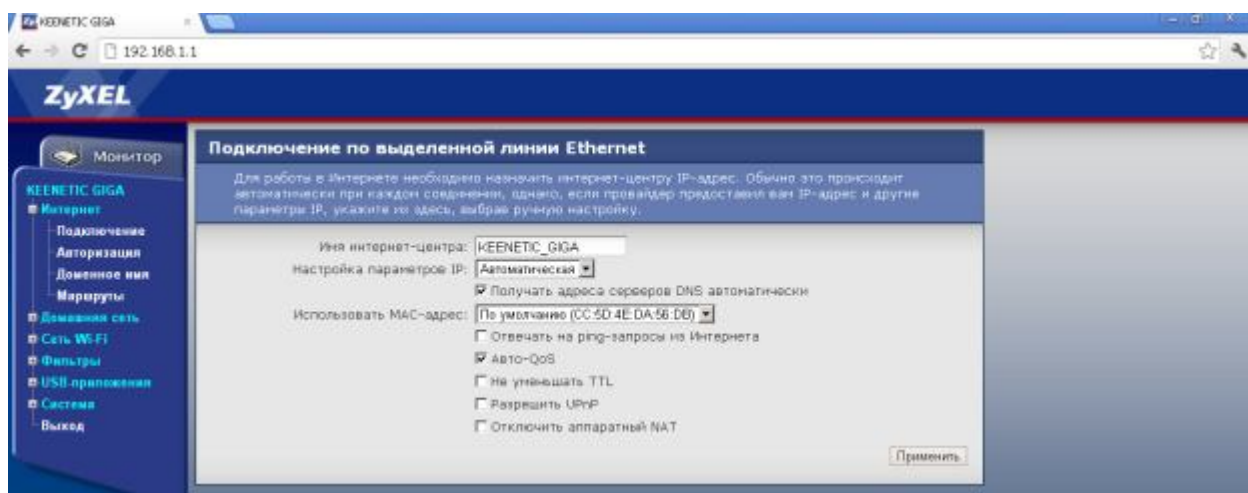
KEENETIC GIGA

192.168.1.1

ZyXEL

Монитор

KEENETIC GIGA
Интернет
Подключение
Авторизация
Доменное имя
Маршруты
Домашняя сеть
Сеть Wi-Fi
Фильтры
USB-приложения
Система
Выход

Подключение по выделенной линии Ethernet

Для работы в Интернете необходимо назначить интернет-центру IP-адрес. Обычно это происходит автоматически при каждом соединении, однако, если провайдер предоставил вам IP-адрес и другие параметры IP, укажите их здесь, выбрав ручную настройку.

Имя интернет-центра: KEENETIC_GIGA
Настройка параметров IP: Автоматическая
Получать адреса серверов DNS автоматически
Использовать MAC-адрес: По умолчанию (CC:5D:4E:DA:56:DB)
Отвечать на ping-запросы из Интернета
Авто-QoS
Не уменьшать TTL
Разрешить UPnP
Отключить аппаратный NAT

Применить